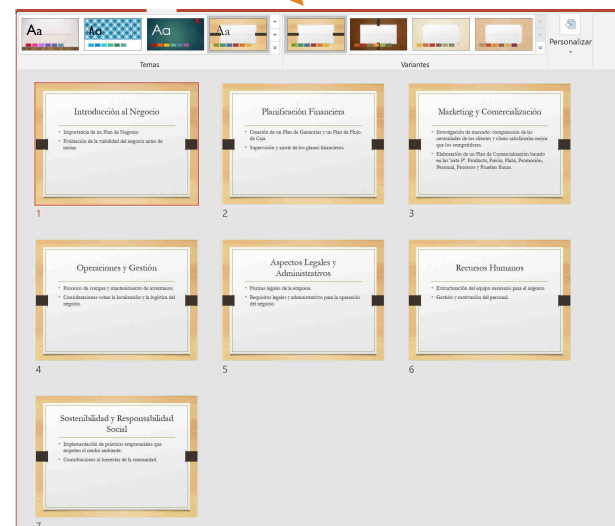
Aa Aa Aa Aa

Temas

Variantes

Personalizar

Introducción al Negocio

• Importancia de un Plan de Negocio.
• Evaluación de la viabilidad del negocio antes de iniciar.

1

Planificación Financiera

• Creación de un Plan de Ganancias y un Plan de Flujo de Caja.
• Supervisión y ajuste de los planes financieros.

2

Marketing y Comercialización

• Investigación de mercado: comprensión de las necesidades de los clientes y cómo satisfacerlas mejor que los competidores.
• Elaboración de un Plan de Comercialización basado en las "siete P": Producto, Precio, Plaza, Promoción, Personal, Procesos y Pruebas físicas.

3

Operaciones y Gestión

• Procesos de compras y mantenimiento de inventarios.
• Consideraciones sobre la localización y la logística del negocio.

4

Aspectos Legales y Administrativos

• Formas legales de la empresa.
• Requisitos legales y administrativos para la operación del negocio.

5

Recursos Humanos

• Estructuración del equipo necesario para el negocio.
• Gestión y motivación del personal.

6

Sostenibilidad y Responsabilidad Social

• Implementación de prácticas empresariales que respeten el medio ambiente.
• Contribuciones al bienestar de la comunidad.

7